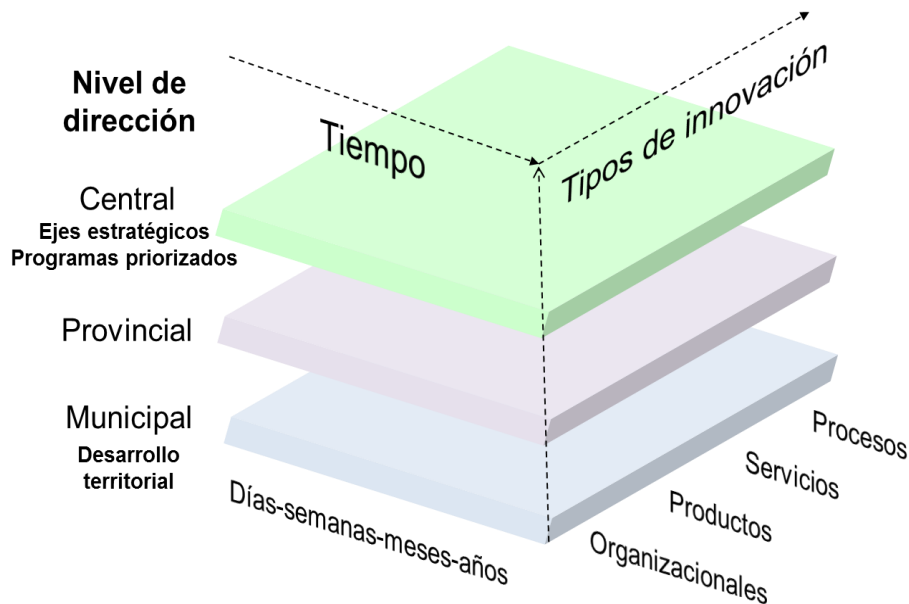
Nivel de dirección

Tiempo

Tipos de innovación

Central
Ejes estratégicos
Programas priorizados

Provincial

Municipal
Desarrollo territorial

Días-semanas-meses-años

Procesos
Servicios
Productos
Organizacionales